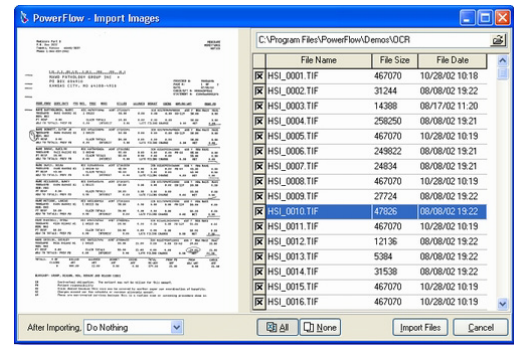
PowerFlow - Import Images

C:\Program Files\PowerFlow\Demos\OCR

| | File Name | File Size | File Date |
|---|---|---|---|
| ☒ | HSI_0001.TIF | 467070 | 10/28/02 10:18 |
| ☒ | HSI_0002.TIF | 31244 | 08/08/02 19:22 |
| ☒ | HSI_0003.TIF | 14388 | 08/17/02 11:20 |
| ☒ | HSI_0004.TIF | 258250 | 08/08/02 19:21 |
| ☒ | HSI_0005.TIF | 467070 | 10/28/02 10:19 |
| ☒ | HSI_0006.TIF | 249822 | 08/08/02 19:21 |
| ☒ | HSI_0007.TIF | 24834 | 08/08/02 19:22 |
| ☒ | HSI_0008.TIF | 467070 | 10/28/02 10:19 |
| ☒ | HSI_0009.TIF | 27724 | 08/08/02 19:22 |
| ☒ | HSI_0010.TIF | 47826 | 08/08/02 19:23 |
| ☒ | HSI_0011.TIF | 467070 | 10/28/02 10:19 |
| ☒ | HSI_0012.TIF | 12136 | 08/08/02 19:22 |
| ☒ | HSI_0013.TIF | 5384 | 08/08/02 19:22 |
| ☒ | HSI_0014.TIF | 31538 | 08/08/02 19:22 |
| ☒ | HSI_0015.TIF | 467070 | 10/28/02 10:19 |
| ☒ | HSI_0016.TIF | 467070 | 10/28/02 10:19 |

After Importing, Do Nothing

All None Import Files Cancel

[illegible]